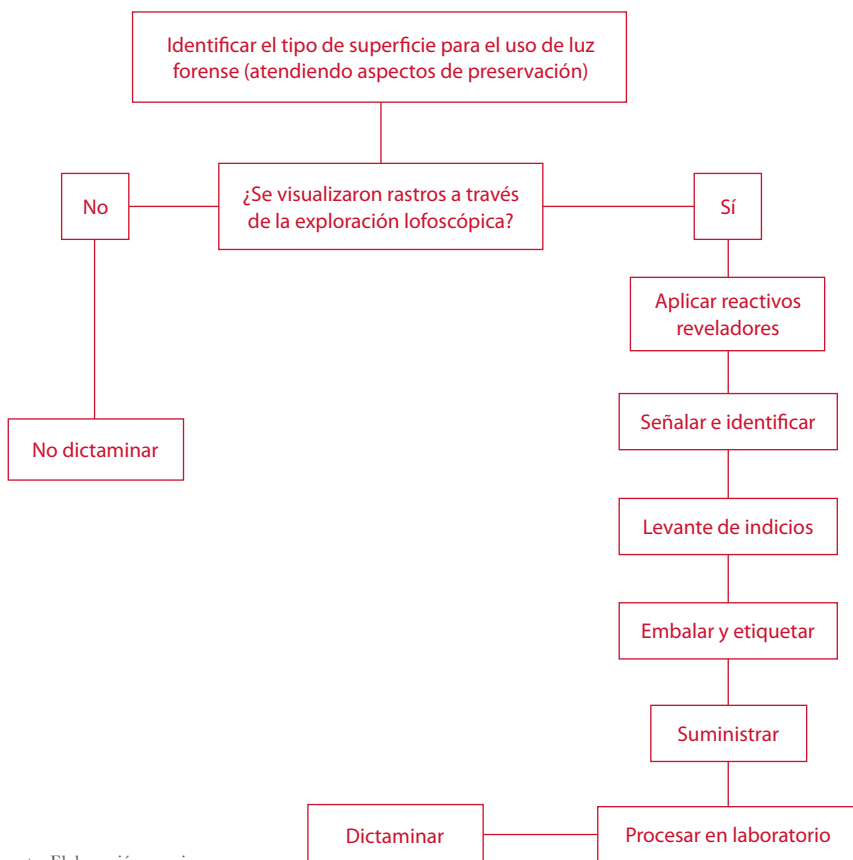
Identificar el tipo de superficie para el uso de luz forense (atendiendo aspectos de preservación)

No

¿Se visualizaron rastros a través de la exploración lofoscópica?

Sí

Aplicar reactivos reveladores

No dictaminar

Señalar e identificar

Levante de indicios

Embalar y etiquetar

Suministrar

Dictaminar

Procesar en laboratorio

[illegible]